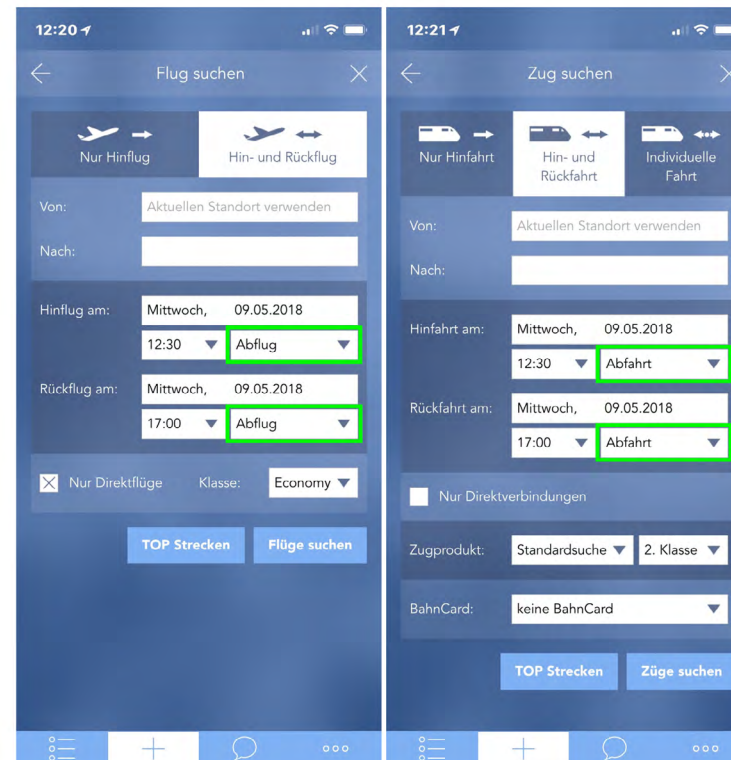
12:20

Flug suchen

Nur Hinflug

Hin- und Rückflug

Von: Aktuellen Standort verwenden

Nach:

Hinflug am: Mittwoch, 09.05.2018

12:30 Abflug

Rückflug am: Mittwoch, 09.05.2018

17:00 Abflug

Nur Direktflüge Klasse: Economy

TOP Strecken Flüge suchen

12:21

Zug suchen

Nur Hinfahrt

Hin- und Rückfahrt

Individuelle Fahrt

Von: Aktuellen Standort verwenden

Nach:

Hinfahrt am: Mittwoch, 09.05.2018

12:30 Abfahrt

Rückfahrt am: Mittwoch, 09.05.2018

17:00 Abfahrt

Nur Direktverbindungen

Zugprodukt: Standardsuche 2. Klasse

BahnCard: keine BahnCard

TOP Strecken Züge suchen